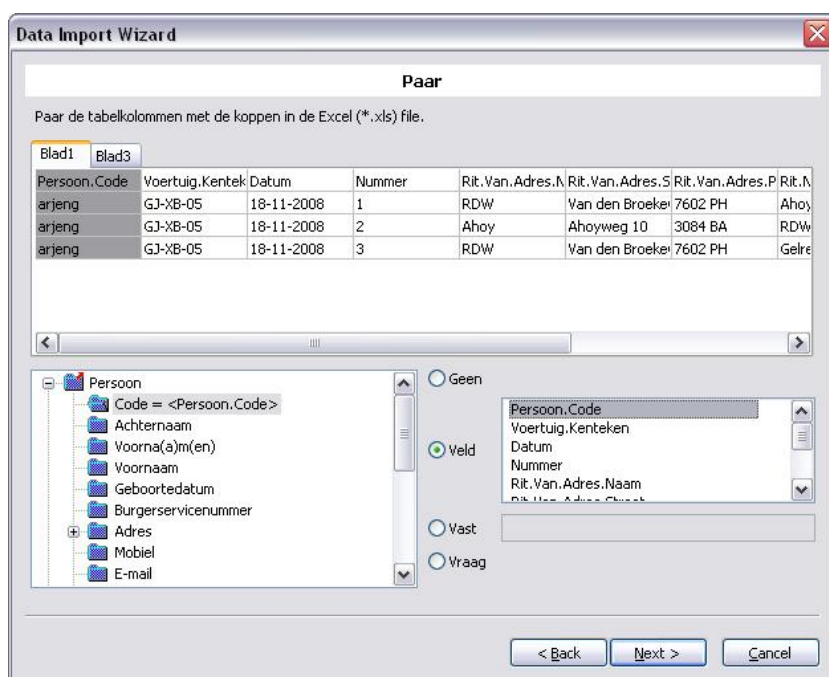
Data Import Wizard

Paar

Paar de tabelkolommen met de koppen in de Excel (*.xls) file.

Blad1 Blad3

| Persoon.Code | Voertuig.Kentek | Datum | Nummer | Rit.Van.Adres.N | Rit.Van.Adres.S | Rit.Van.Adres.P | Rit.N |
|---|---|---|---|---|---|---|---|
| arjeng | GJ-XB-05 | 18-11-2008 | 1 | RDW | Van den Broeke | 7602 PH | Ahoy |
| arjeng | GJ-XB-05 | 18-11-2008 | 2 | Ahoy | Ahoyweg 10 | 3084 BA | RDW |
| arjeng | GJ-XB-05 | 18-11-2008 | 3 | RDW | Van den Broeke | 7602 PH | Gelre |

Persoon
Code = <Persoon.Code>
Achternaam
Voorna(a)m(en)
Voornaam
Geboortedatum
Burgerservicenummer
Adres
Mobiel
E-mail

Geen
Veld
Vast
Vraag

Persoon.Code
Voertuig.Kenteken
Datum
Nummer
Rit.Van.Adres.Naam
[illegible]

< Back Next > Cancel